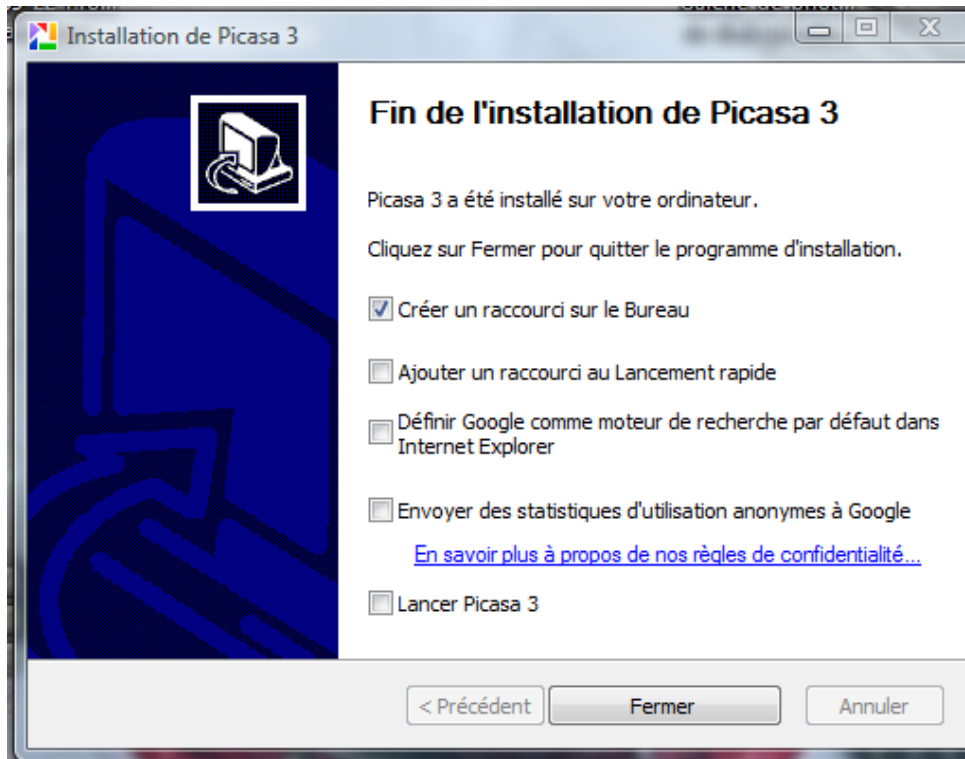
Installation de Picasa 3

Fin de l'installation de Picasa 3

Picasa 3 a été installé sur votre ordinateur.

Cliquez sur Fermer pour quitter le programme d'installation.

Créer un raccourci sur le Bureau

Ajouter un raccourci au Lancement rapide

Définir Google comme moteur de recherche par défaut dans Internet Explorer

Envoyer des statistiques d'utilisation anonymes à Google

En savoir plus à propos de nos règles de confidentialité...

Lancer Picasa 3

< Précédent

Fermer

Annuler